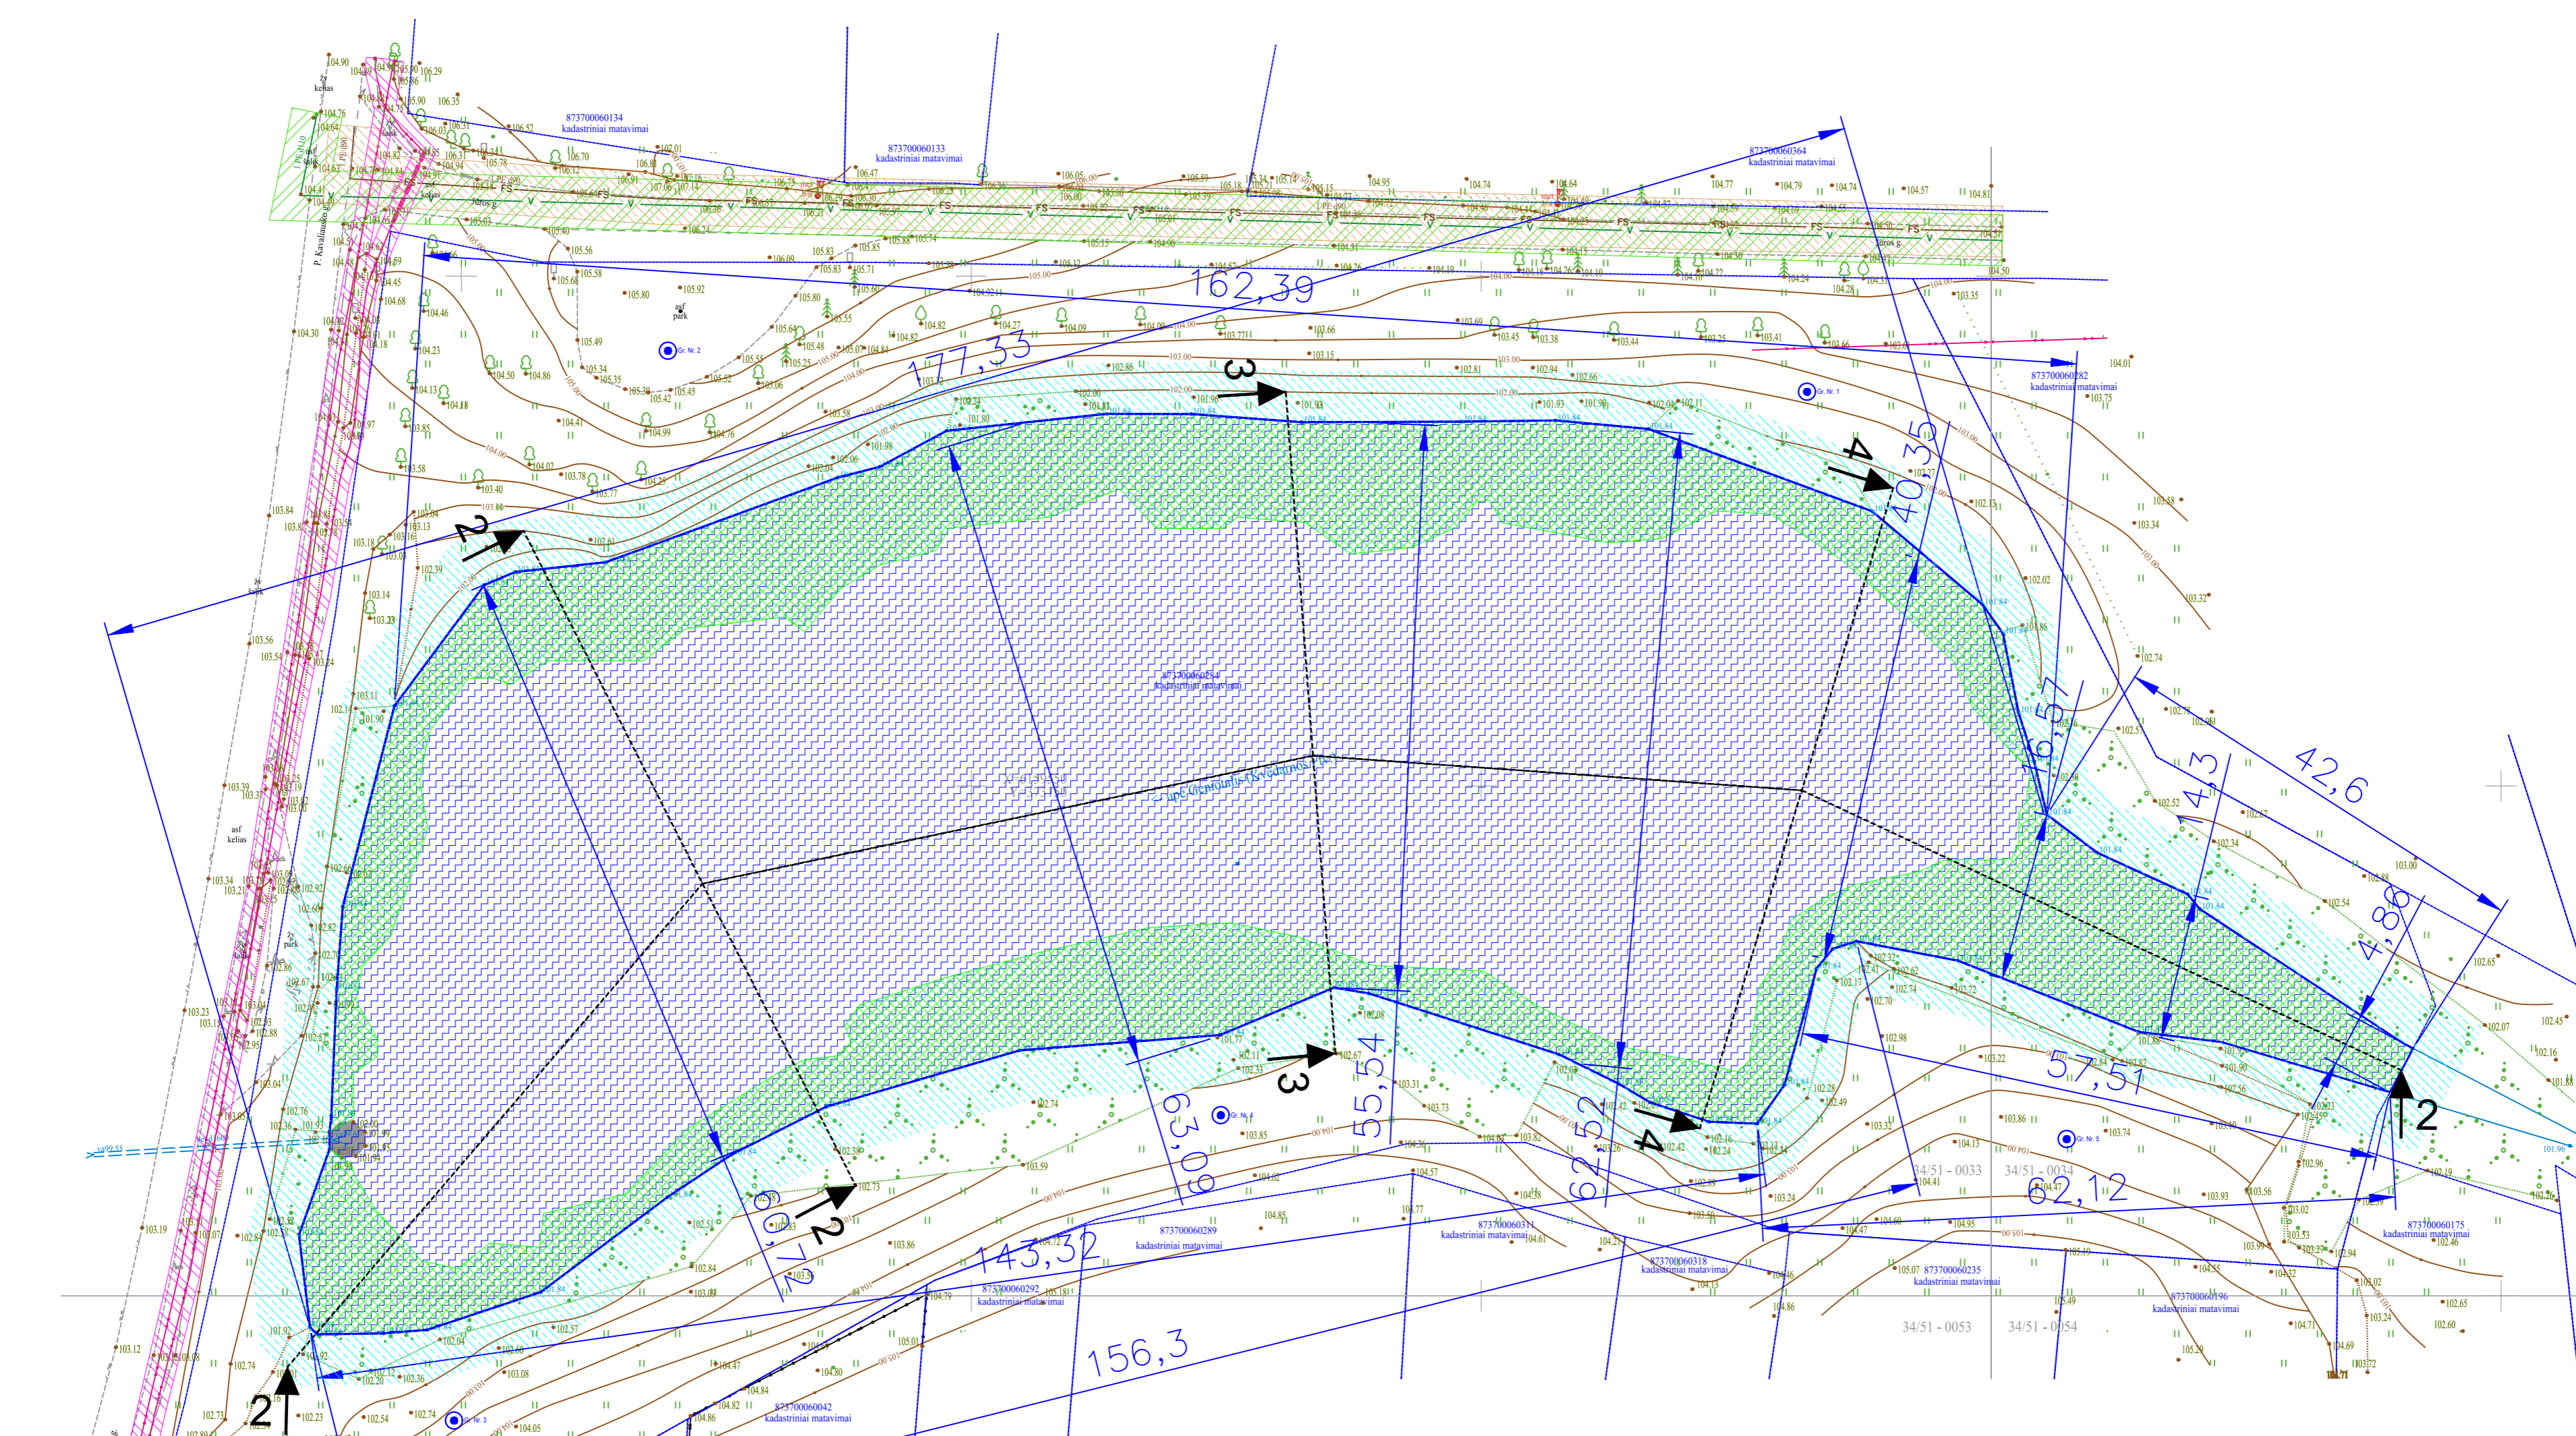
873700060134
kadastriniai matavimai

873700060133
kadastriniai matavimai

873700060364
kadastriniai matavimai

873700060282
kadastriniai matavimai

873700060284
kadastriniai matavimai

873700060289
kadastriniai matavimai

873700060311
kadastriniai matavimai

873700060318
kadastriniai matavimai

873700060292
kadastriniai matavimai

873700060235
kadastriniai matavimai

873700060196
kadastriniai matavimai

873700060175
kadastriniai matavimai

873700060042
kadastriniai matavimai

162,39
177,33
40,5
6,57
42,6
4,3
4,86
57,51
62,12
156,3
143,32
63,09
55,54
62,52
60,7

2
2
3
3
4
4
2
2

P. Kavaliausko g.
Jūros g.
asf kelias
asf park
Gr. Nr. 1
Gr. Nr. 2
Gr. Nr. 3
Gr. Nr. 4
Gr. Nr. 5

34/51 - 0033
34/51 - 0034
34/51 - 0053
34/51 - 0054

104.90
106.29
106.35
106.52
106.70
107.01
106.47
105.59
104.95
104.74
104.77
104.79
104.57
104.81
105.56
105.58
105.80
105.92
105.83
105.71
105.85
104.46
104.23
104.50
104.86
104.13
104.18
103.85
103.58
103.40
103.78
103.77
104.02
104.41
104.99
104.76
104.82
104.27
104.09
103.77
103.66
103.15
103.69
103.45
103.38
103.44
103.35
103.25
103.41
103.66
103.75
104.01
102.86
102.81
102.94
102.66
101.93
101.90
101.84
102.02
102.74
103.34
103.58
103.32
102.52
102.54
102.65
102.45
102.16
101.88
102.07
103.00
103.22
103.86
103.74
104.13
104.95
104.47
104.41
104.57
104.77
104.85
104.62
104.79
104.84
104.86
104.82
104.80
104.05
105.01
105.07
105.49
105.29
104.71
104.69
103.72
102.60
102.65
103.24
103.02
102.94
103.19
103.12
102.73
102.74
102.54
102.23
102.20
102.36
103.08
102.57
102.84
103.06
103.86
103.85
102.73
102.38
103.59
103.31
103.73
103.85
102.67
102.74
103.33
102.98
102.70
102.74
102.72
102.49
102.28
103.50
103.24
103.99
103.93
103.56
103.53
103.27
103.84
103.18
103.13
103.14
103.56
103.54
103.11
102.39
102.61
103.39
103.37
103.34
103.23
103.04
102.76
102.92
102.66
102.82
102.67
101.92
102.95
102.88
101.90
104.30
104.68
104.45
104.18